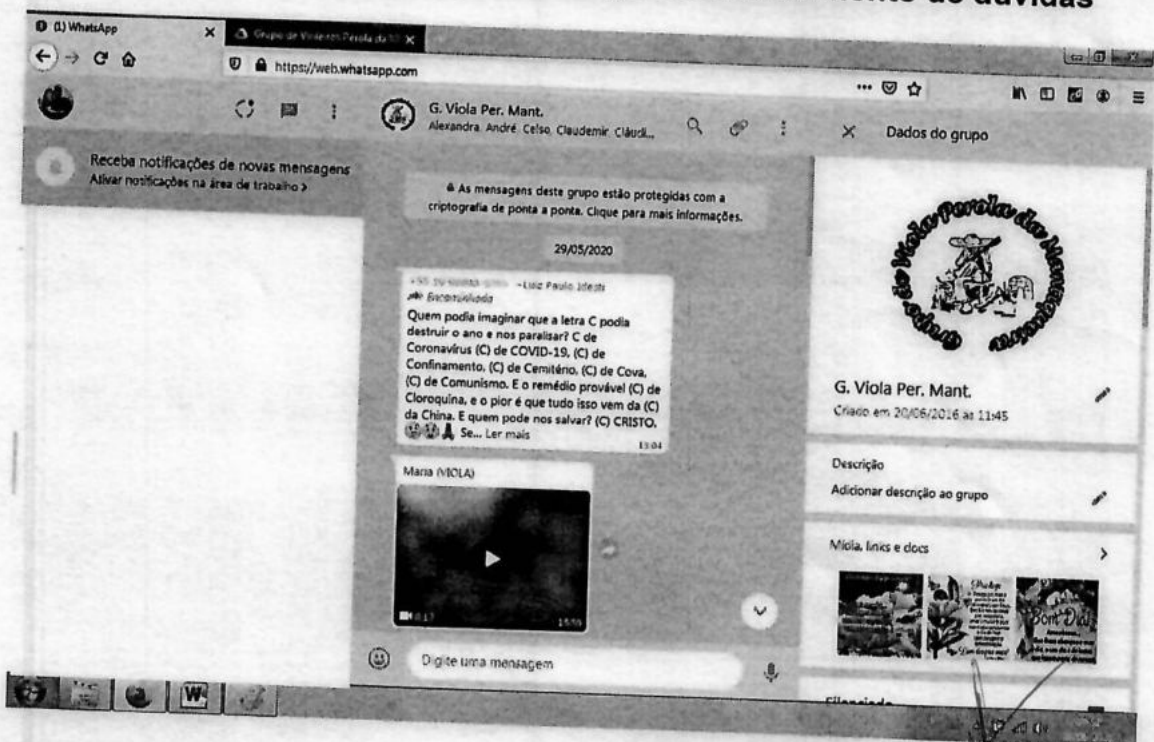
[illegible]ento de dúvidas

(1) WhatsApp
Grupo de Violeiros Perola da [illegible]
https://web.whatsapp.com

Receba notificações de novas mensagens
Ativar notificações na área de trabalho >

G. Viola Per. Mant.
Alexandra, André, Celso, Claudemir, Cláudi...

Dados do grupo

As mensagens deste grupo estão protegidas com a criptografia de ponta a ponta. Clique para mais informações.

29/05/2020

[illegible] ~Luiz Paulo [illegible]
Encaminhada
Quem podia imaginar que a letra C podia destruir o ano e nos paralisar? C de Coronavírus (C) de COVID-19, (C) de Confinamento, (C) de Cemitério, (C) de Cova, (C) de Comunismo. E o remédio provável (C) de Cloroquina, e o pior é que tudo isso vem da (C) da China. E quem pode nos salvar? (C) CRISTO. Se... Ler mais
13:04

Maria (VIOLA)
0:17
15:55

Digite uma mensagem

Grupo de Viola Perola da Mantiqueira

G. Viola Per. Mant.
Criado em 20/06/2016 às 11:45

Descrição
Adicionar descrição ao grupo

Mídia, links e docs

Bom Dia

Silenciado